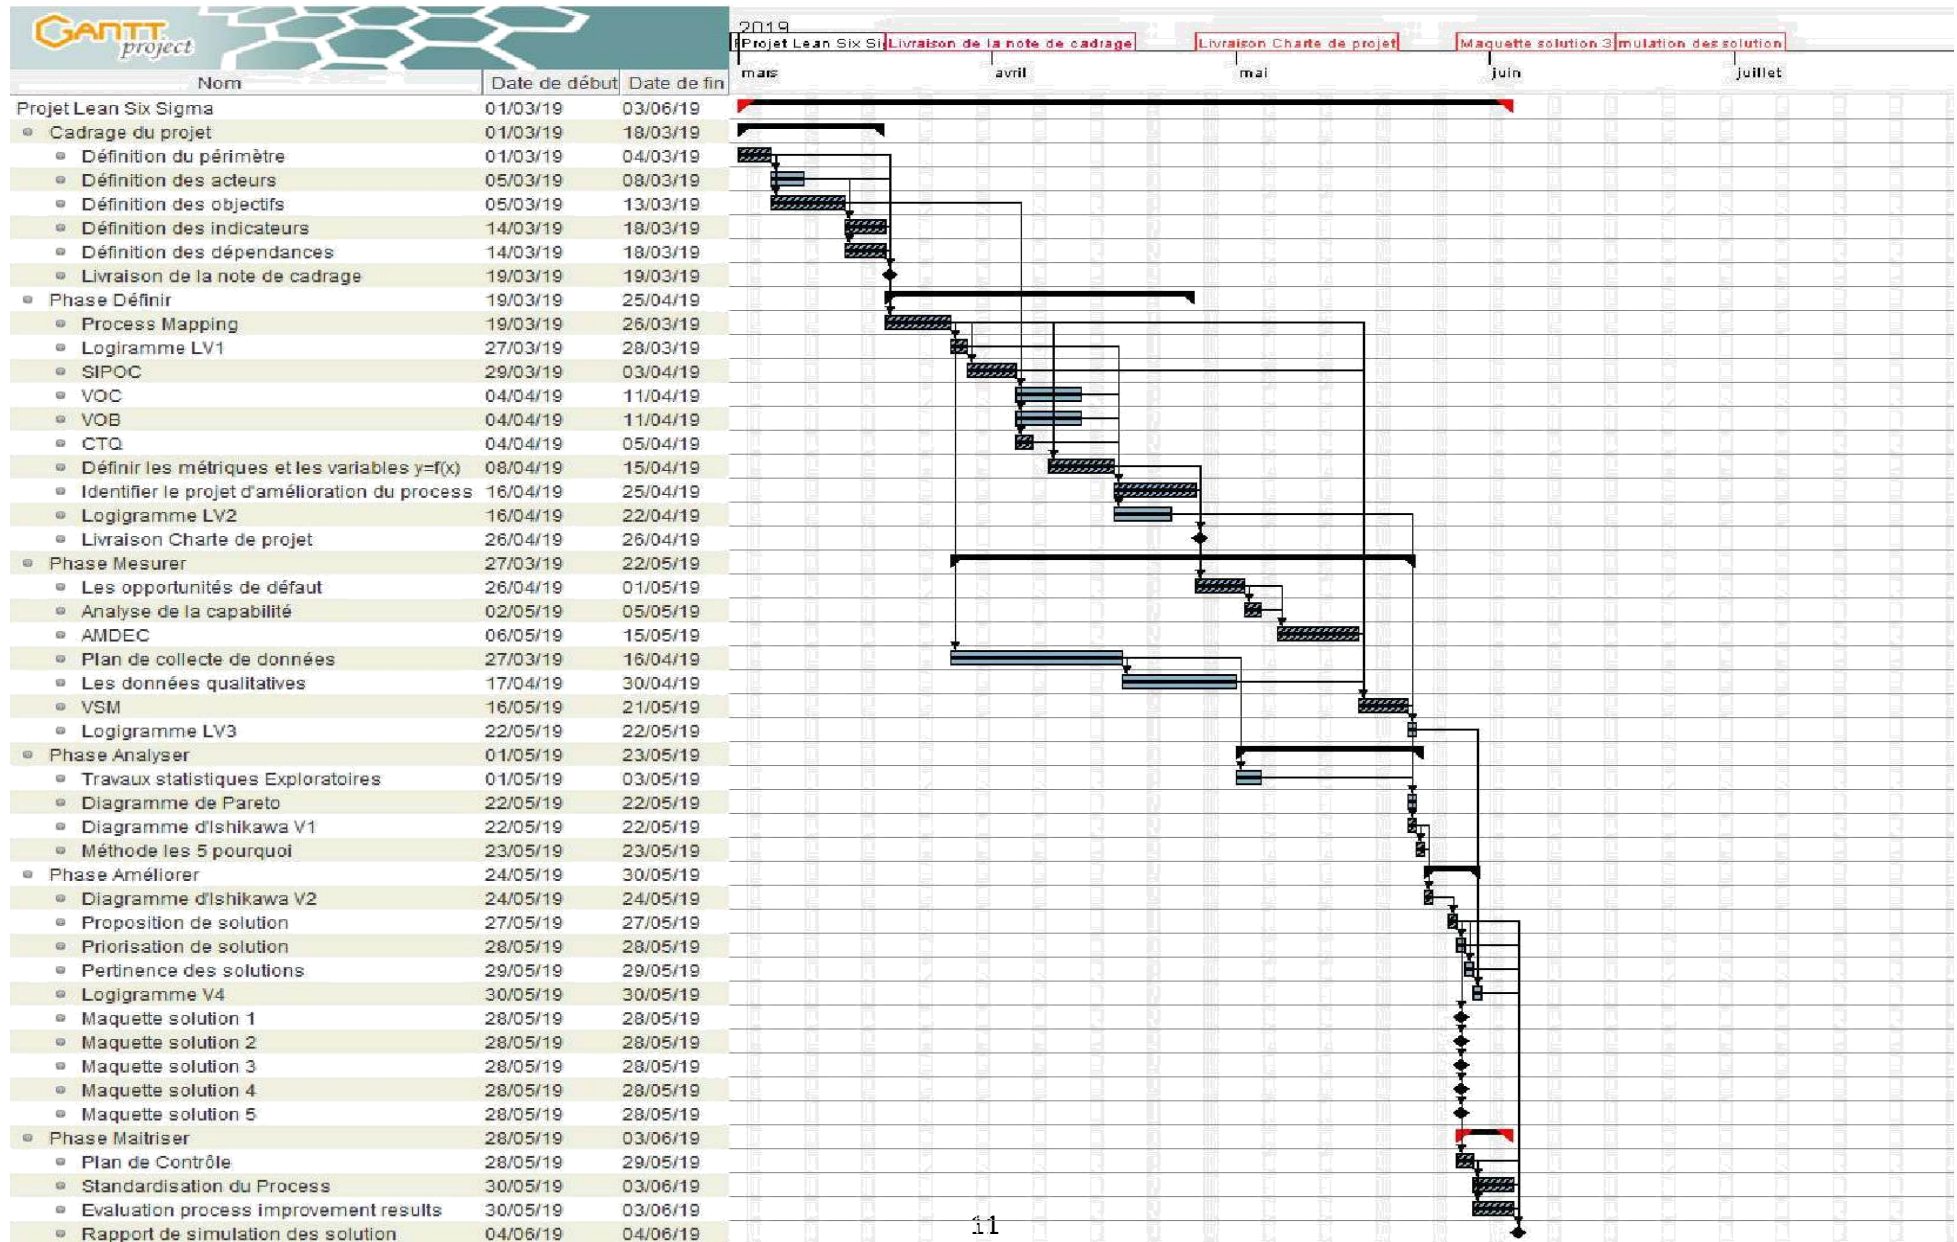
GANTT project

2019

Projet Lean Six Si | Livraison de la note de cadrage | Livraison Charte de projet | Maquette solution 3 | mulation des solution

mars | avril | mai | juin | juillet

| Nom | Date de début | Date de fin |
|---|---|---|
| Projet Lean Six Sigma | 01/03/19 | 03/06/19 |
| Cadrage du projet | 01/03/19 | 18/03/19 |
| Définition du périmètre | 01/03/19 | 04/03/19 |
| Définition des acteurs | 05/03/19 | 08/03/19 |
| Définition des objectifs | 05/03/19 | 13/03/19 |
| Définition des indicateurs | 14/03/19 | 18/03/19 |
| Définition des dépendances | 14/03/19 | 18/03/19 |
| Livraison de la note de cadrage | 19/03/19 | 19/03/19 |
| Phase Définir | 19/03/19 | 25/04/19 |
| Process Mapping | 19/03/19 | 26/03/19 |
| Logigramme LV1 | 27/03/19 | 28/03/19 |
| SIPOC | 29/03/19 | 03/04/19 |
| VOC | 04/04/19 | 11/04/19 |
| VOB | 04/04/19 | 11/04/19 |
| CTQ | 04/04/19 | 05/04/19 |
| Définir les métriques et les variables y=f(x) | 08/04/19 | 15/04/19 |
| Identifier le projet d'amélioration du process | 16/04/19 | 25/04/19 |
| Logigramme LV2 | 16/04/19 | 22/04/19 |
| Livraison Charte de projet | 26/04/19 | 26/04/19 |
| Phase Mesurer | 27/03/19 | 22/05/19 |
| Les opportunités de défaut | 26/04/19 | 01/05/19 |
| Analyse de la capabilité | 02/05/19 | 05/05/19 |
| AMDEC | 06/05/19 | 15/05/19 |
| Plan de collecte de données | 27/03/19 | 16/04/19 |
| Les données qualitatives | 17/04/19 | 30/04/19 |
| VSM | 16/05/19 | 21/05/19 |
| Logigramme LV3 | 22/05/19 | 22/05/19 |
| Phase Analyser | 01/05/19 | 23/05/19 |
| Travaux statistiques Exploratoires | 01/05/19 | 03/05/19 |
| Diagramme de Pareto | 22/05/19 | 22/05/19 |
| Diagramme d'Ishikawa V1 | 22/05/19 | 22/05/19 |
| Méthode les 5 pourquoi | 23/05/19 | 23/05/19 |
| Phase Améliorer | 24/05/19 | 30/05/19 |
| Diagramme d'Ishikawa V2 | 24/05/19 | 24/05/19 |
| Proposition de solution | 27/05/19 | 27/05/19 |
| Priorisation de solution | 28/05/19 | 28/05/19 |
| Pertinence des solutions | 29/05/19 | 29/05/19 |
| Logigramme V4 | 30/05/19 | 30/05/19 |
| Maquette solution 1 | 28/05/19 | 28/05/19 |
| Maquette solution 2 | 28/05/19 | 28/05/19 |
| Maquette solution 3 | 28/05/19 | 28/05/19 |
| Maquette solution 4 | 28/05/19 | 28/05/19 |
| Maquette solution 5 | 28/05/19 | 28/05/19 |
| Phase Maitriser | 28/05/19 | 03/06/19 |
| Plan de Contrôle | 28/05/19 | 29/05/19 |
| Standardisation du Process | 30/05/19 | 03/06/19 |
| Evaluation process improvement results | 30/05/19 | 03/06/19 |
| Rapport de simulation des solution | 04/06/19 | 04/06/19 |

11